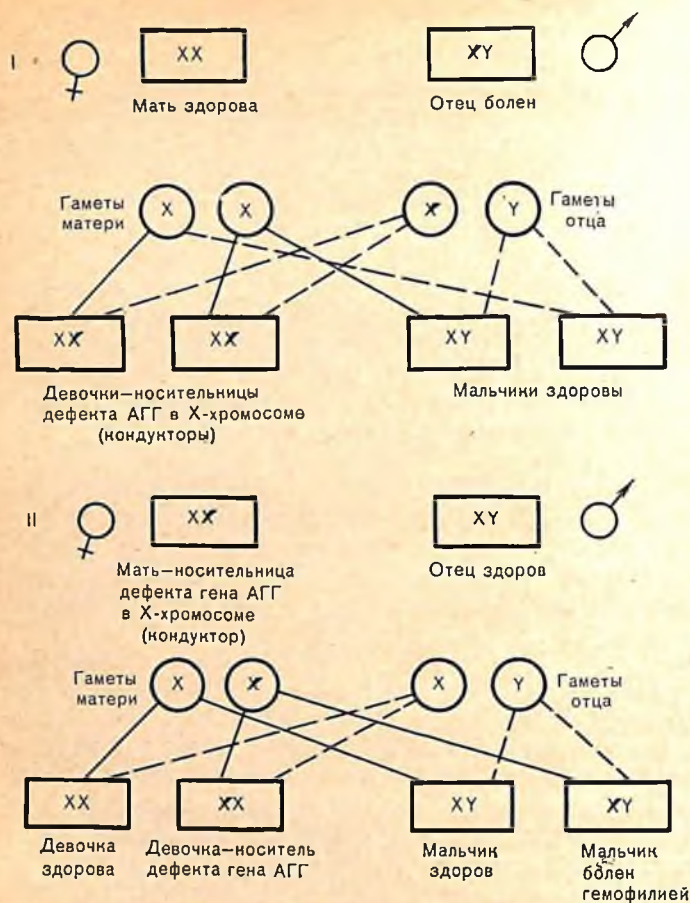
I

XX

Мать здорова

XY

Отец болен

Гаметы матери

X

X

X

Y

Гаметы отца

XX

XX

XY

XY

Девочки—носительницы дефекта АГГ в Х-хромосоме (кондукторы)

Мальчики здоровы

II

XX

Мать—носительница дефекта гена АГГ в Х-хромосоме (кондуктор)

XY

Отец здоров

Гаметы матери

X

X

X

Y

Гаметы отца

XX

XX

XY

XY

Девочка здорова

Девочка—носитель дефекта гена АГГ

Мальчик здоров

Мальчик болен гемофилией